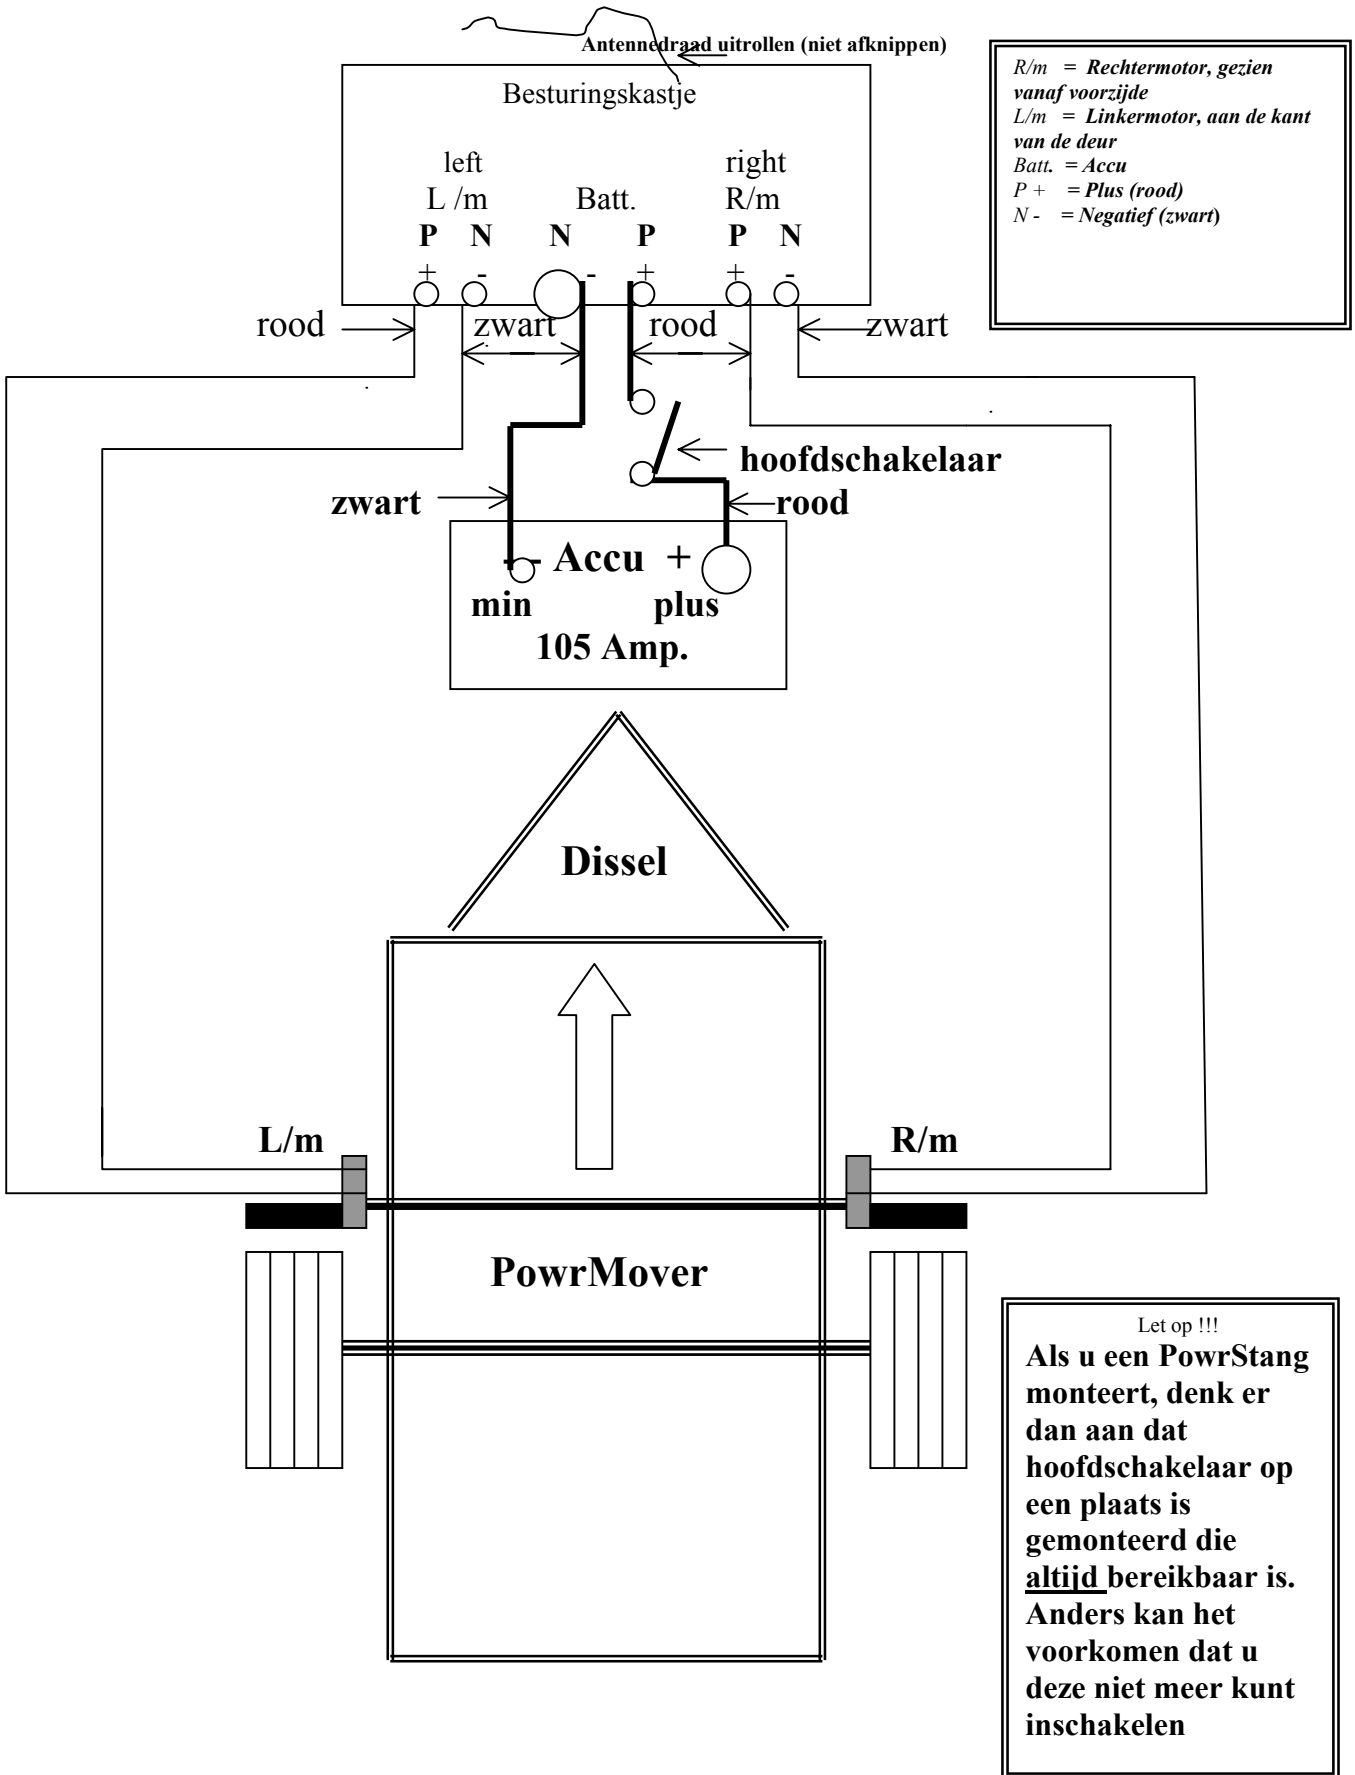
Antennedraad uitrollen (niet afknippen)

Besturingskastje

left
L /m

Batt.

right
R/m

P N N P P N

+ - - + + -

rood zwart rood zwart

hoofdschakelaar

zwart

rood

- Accu +

min plus

105 Amp.

Dissel

L/m

R/m

PowrMover

R/m = Rechtermotor, gezien vanaf voorzijde
L/m = Linkermotor, aan de kant van de deur
Batt. = Accu
P + = Plus (rood)
N - = Negatief (zwart)

Let op !!!
Als u een PowrStang monteert, denk er dan aan dat hoofdschakelaar op een plaats is gemonteerd die altijd bereikbaar is. Anders kan het voorkomen dat u deze niet meer kunt inschakelen